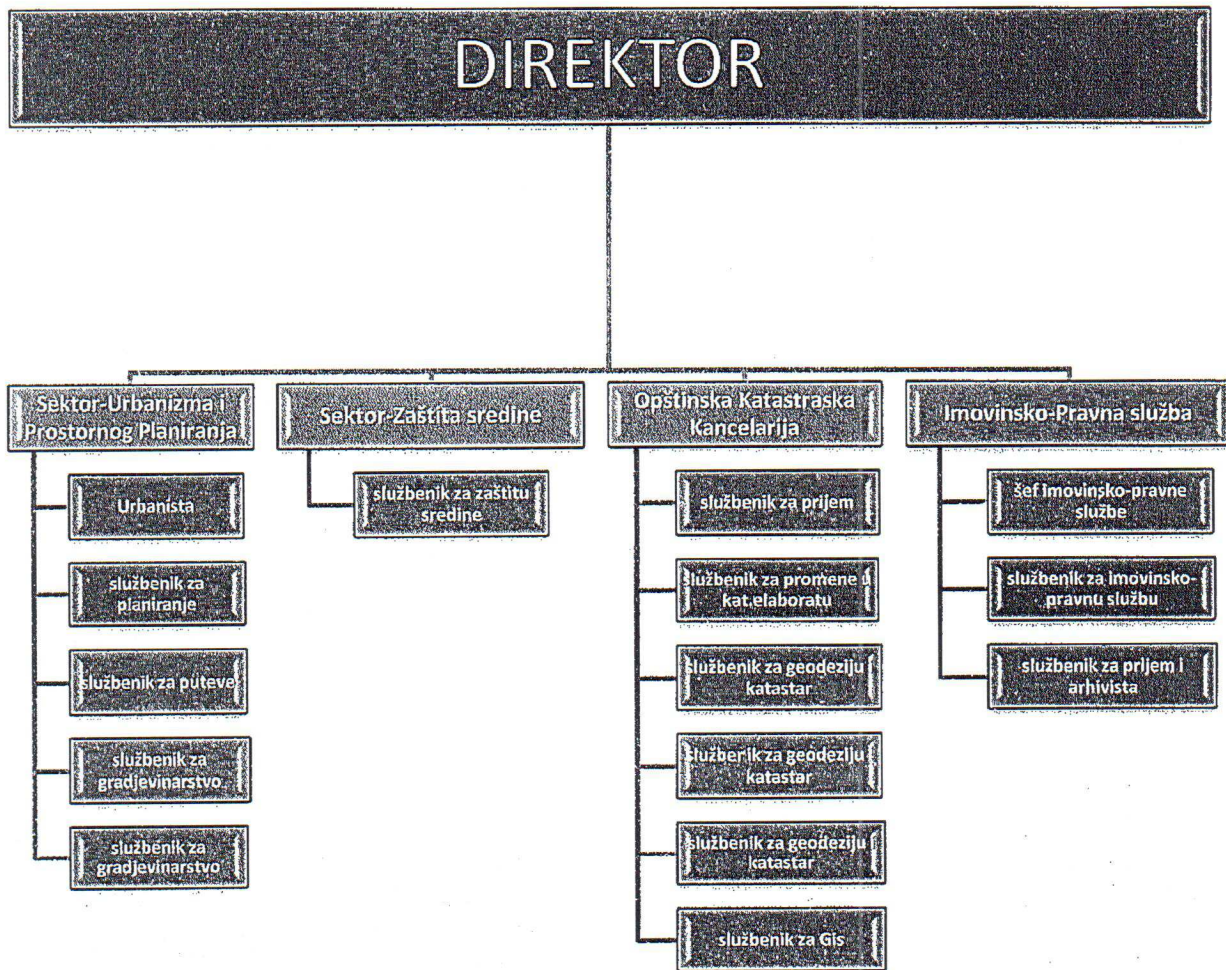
DIREKTOR

Sektor-Urbanizma i Prostornog Planiranja

Urbanista

službenik za planiranje

službenik za puteve

službenik za gradjevinarstvo

službenik za gradjevinarstvo

Sektor-Zaštita sredine

službenik za zaštitu sredine

Opstinska Katastraska Kancelarija

službenik za prijem

službenik za promene u kat.elaboratu

službenik za geodeziju katastar

službenik za geodeziju katastar

službenik za geodeziju katastar

službenik za Gis

Imovinsko-Pravna služba

šef Imovinsko-pravne službe

službenik za imovinsko-pravnu službu

službenik za prijem i arhivista